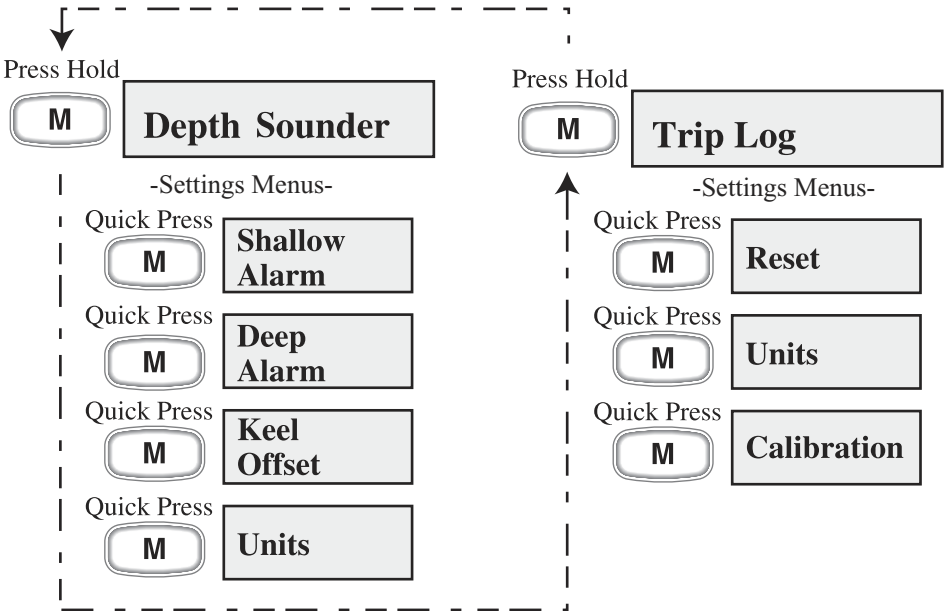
Press Hold
M
Depth Sounder
-Settings Menus-
Quick Press
M
Shallow Alarm
Quick Press
M
Deep Alarm
Quick Press
M
Keel Offset
Quick Press
M
Units

Press Hold
M
Trip Log
-Settings Menus-
Quick Press
M
Reset
Quick Press
M
Units
Quick Press
M
Calibration